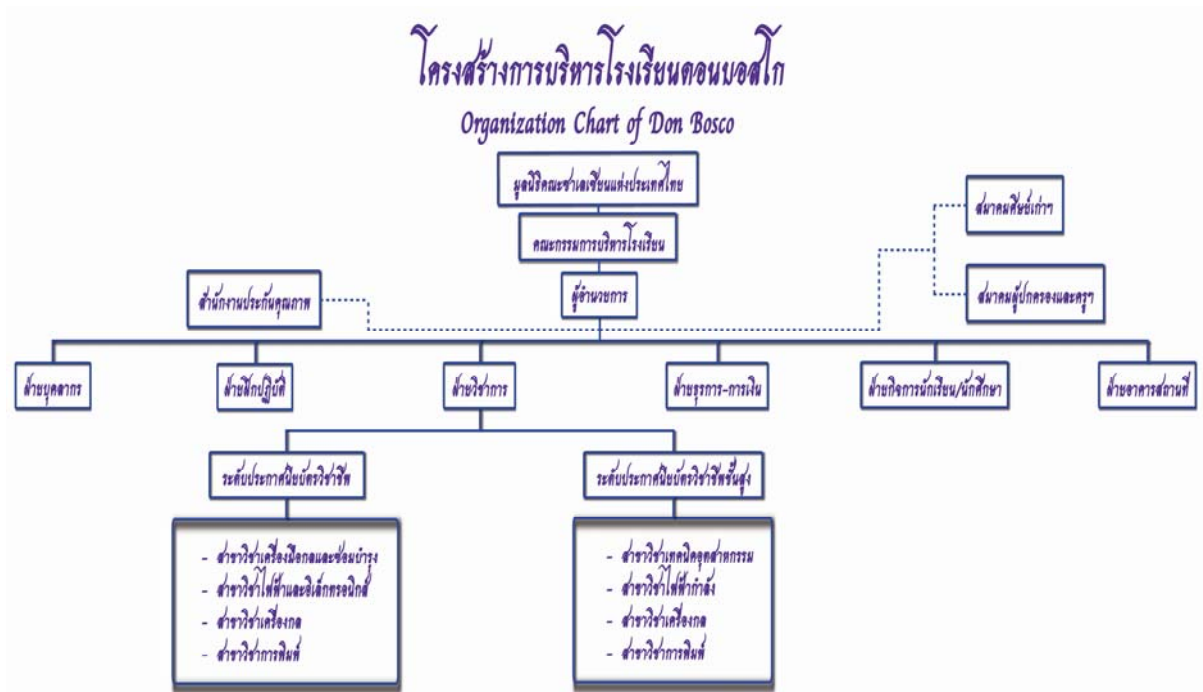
โครงสร้างการบริหารโรงเรียนดอนบอสโก
Organization Chart of Don Bosco

มูลนิธิคณะซาเลเซียนแห่งประเทศไทย

คณะกรรมการบริหารโรงเรียน

ผู้อำนวยการ

สำนักงานประกันคุณภาพ

สมาคมศิษย์เก่า

สมาคมผู้ปกครองและครู

ฝ่ายบุคลากร

ฝ่ายฝึกปฏิบัติ

ฝ่ายวิชาการ

ฝ่ายธุรการ-การเงิน

ฝ่ายกิจการนักเรียน/นักศึกษา

ฝ่ายอาคารสถานที่

ระดับประกาศนียบัตรวิชาชีพ

- สาขาวิชาเครื่องมือกลและซ่อมบำรุง
- สาขาวิชาไฟฟ้าและอิเล็กทรอนิกส์
- สาขาวิชาเครื่องกล
- สาขาวิชาการพิมพ์

ระดับประกาศนียบัตรวิชาชีพชั้นสูง

- สาขาวิชาเทคนิคอุตสาหกรรม
- สาขาวิชาไฟฟ้ากำลัง
- สาขาวิชาเครื่องกล
- สาขาวิชาการพิมพ์